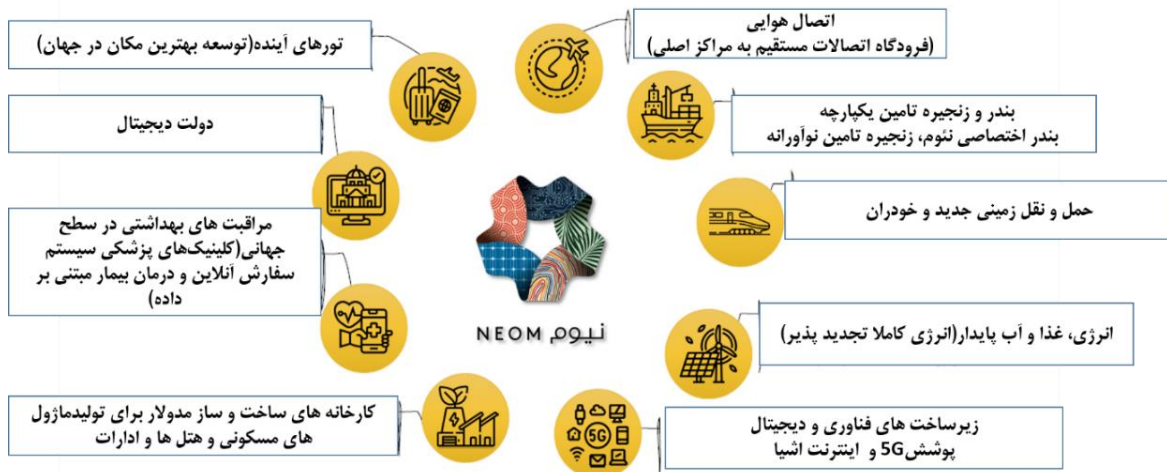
تورهای آینده(توسعه بهترین مکان در جهان)

اتصال هوایی
(فرودگاه اتصالات مستقیم به مراکز اصلی)

بندر و زنجیره تامین یکپارچه
بندر اختصاصی نئوم، زنجیره تامین نوآورانه

دولت دیجیتال

حمل و نقل زمینی جدید و خودران

مراقبت های بهداشتی در سطح جهانی(کلینیک‌های پزشکی سیستم سفارش آنلاین و درمان بیمار مبتنی بر داده)

NEOM نیوم

انرژی، غذا و آب پایدار(انرژی کاملا تجدید پذیر)

کارخانه های ساخت و ساز مدولار برای تولیدماژول های مسکونی و هتل ها و ادارات

زیرساخت های فناوری و دیجیتال
پوشش5G و اینترنت اشیا

5G